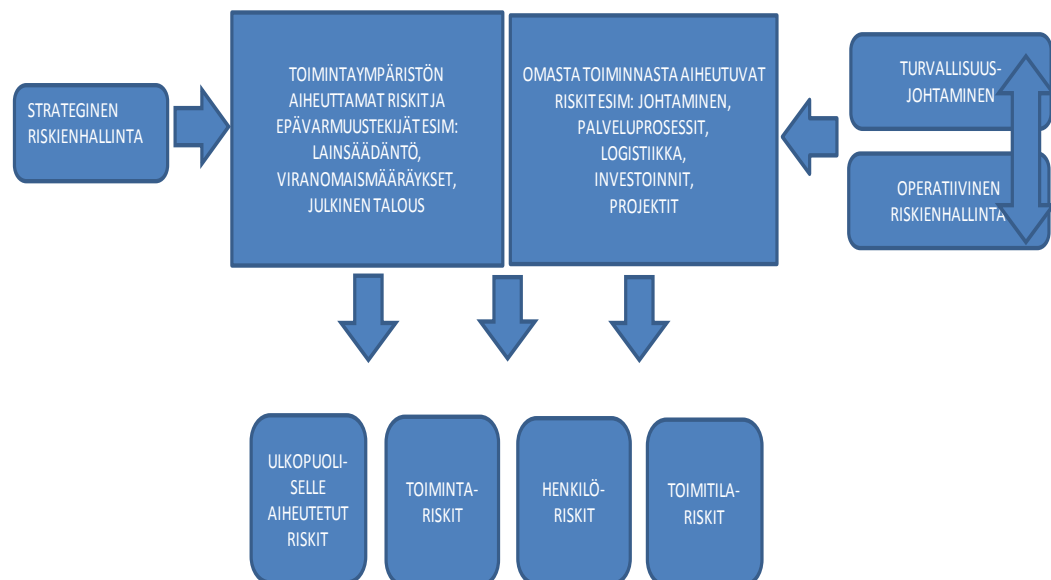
STRATEGINEN RISKIENHALLINTA

TOIMINTAYMPÄRISTÖN AIHEUTTAMAT RISKIT JA EPÄVARMUUSTEKIJÄT ESIM: LAINSÄÄDÄNTÖ, VIRANOMAISMÄÄRÄYKSET, JULKINEN TALOUS

OMASTA TOIMINNASTA AIHEUTUVAT RISKIT ESIM: JOHTAMINEN, PALVELUPROSESSIT, LOGISTIIKKA, INVESTOINNIT, PROJEKTIT

TURVALLISUUSJOHTAMINEN

OPERATIIVINEN RISKIENHALLINTA

ULKOPUOLISELLE AIHEUTETUT RISKIT

TOIMINTARISKIT

HENKILÖRISKIT

TOIMITILARISKIT